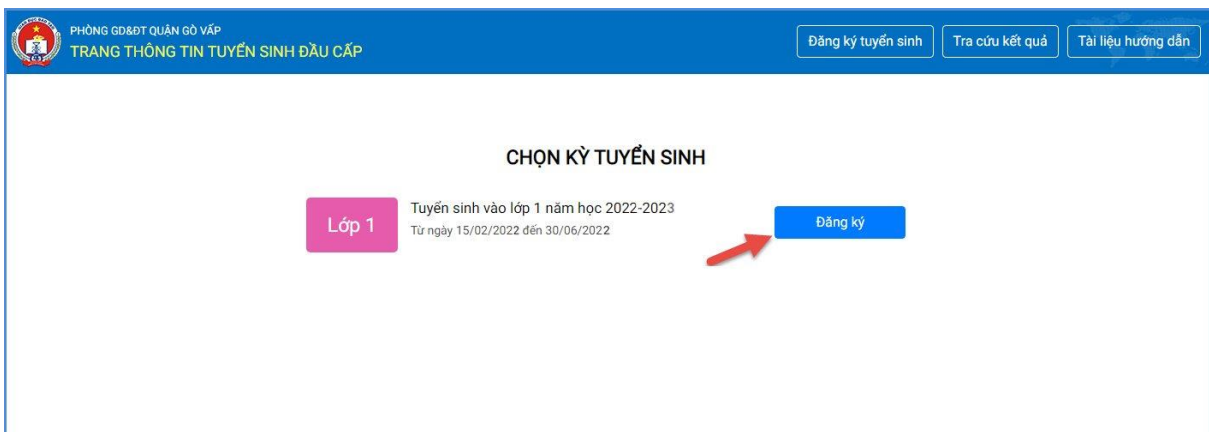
PHÒNG GD&ĐT QUẬN GÒ VẤP
TRANG THÔNG TIN TUYỂN SINH ĐẦU CẤP

Đăng ký tuyển sinh
Tra cứu kết quả
Tài liệu hướng dẫn

CHỌN KỲ TUYỂN SINH

Lớp 1
Tuyển sinh vào lớp 1 năm học 2022-2023
Từ ngày 15/02/2022 đến 30/06/2022
Đăng ký